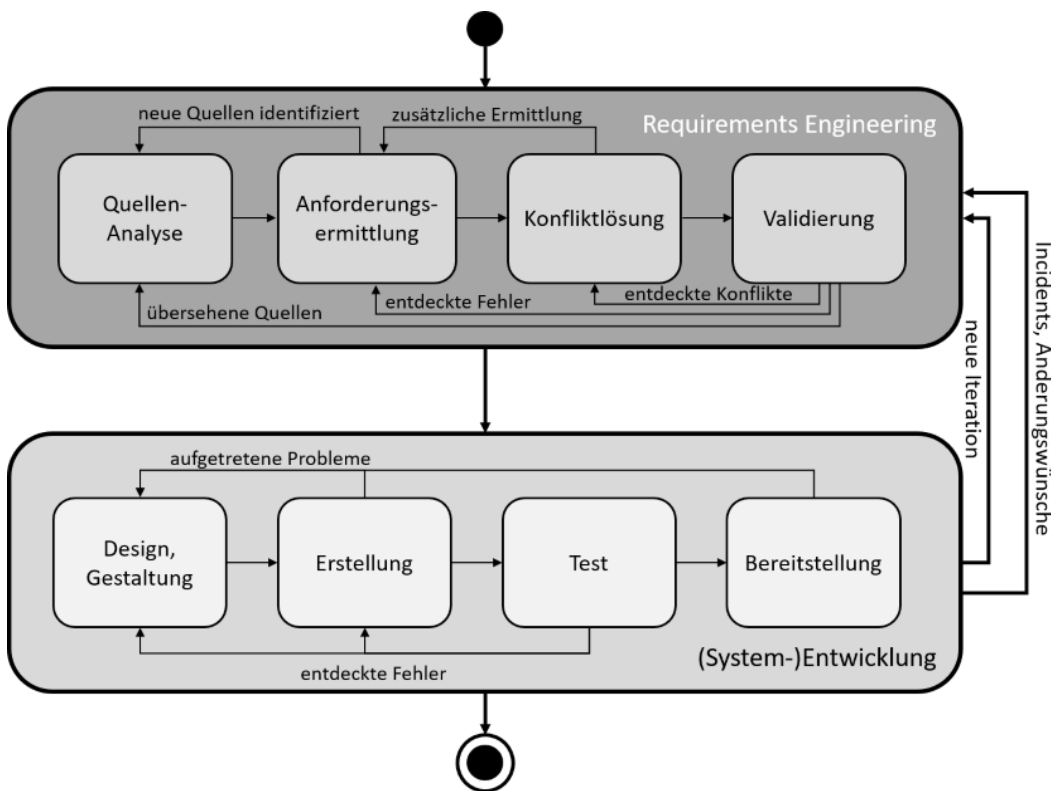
Requirements Engineering

neue Quellen identifiziert

zusätzliche Ermittlung

Quellen-Analyse

Anforderungs-ermittlung

Konfliktlösung

Validierung

entdeckte Konflikte

entdeckte Fehler

übersehene Quellen

neue Iteration

Incidents, Änderungswünsche

aufgetretene Probleme

Design, Gestaltung

Erstellung

Test

Bereitstellung

entdeckte Fehler

(System-)Entwicklung